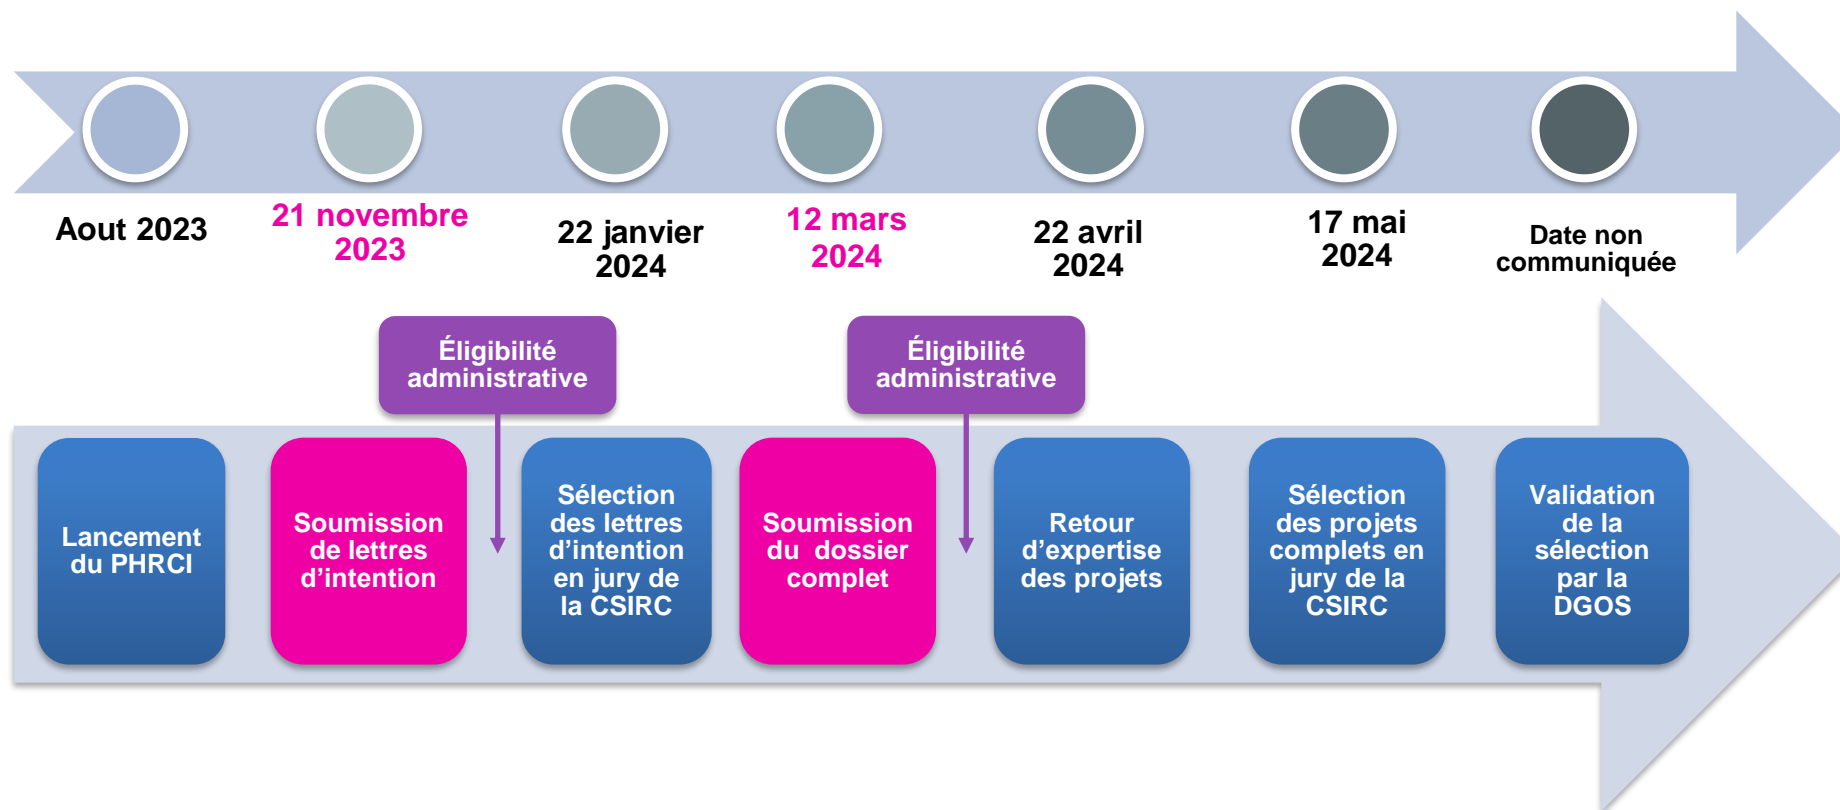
Aout 2023

21 novembre 2023

22 janvier 2024

12 mars 2024

22 avril 2024

17 mai 2024

Date non communiquée

Éligibilité administrative

Éligibilité administrative

Lancement du PHRCI

Soumission de lettres d’intention

Sélection des lettres d’intention en jury de la CSIRC

Soumission du dossier complet

Retour d’expertise des projets

Sélection des projets complets en jury de la CSIRC

Validation de la sélection par la DGOS